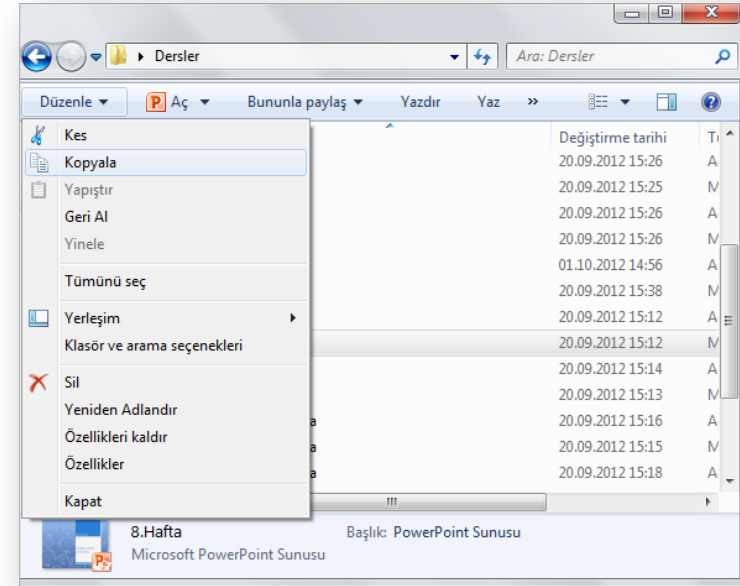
Dersler
Ara: Dersler

Düzenle
Aç
Bununla paylaş
Yazdır
Yaz
»

Kes
Kopyala
Yapıştır
Geri Al
Yinele
Tümünü seç
Yerleşim
Klasör ve arama seçenekleri
Sil
Yeniden Adlandır
Özellikleri kaldır
Özellikler
Kapat

| Değiştirme tarihi | T |
|---|---|
| 20.09.2012 15:26 | A |
| 20.09.2012 15:25 | M |
| 20.09.2012 15:26 | A |
| 20.09.2012 15:26 | M |
| 01.10.2012 14:56 | A |
| 20.09.2012 15:38 | M |
| 20.09.2012 15:12 | A |
| 20.09.2012 15:12 | M |
| 20.09.2012 15:14 | A |
| 20.09.2012 15:13 | M |
| 20.09.2012 15:16 | A |
| 20.09.2012 15:15 | M |
| 20.09.2012 15:18 | A |

8.Hafta
Microsoft PowerPoint Sunusu
Başlık: PowerPoint Sunusu